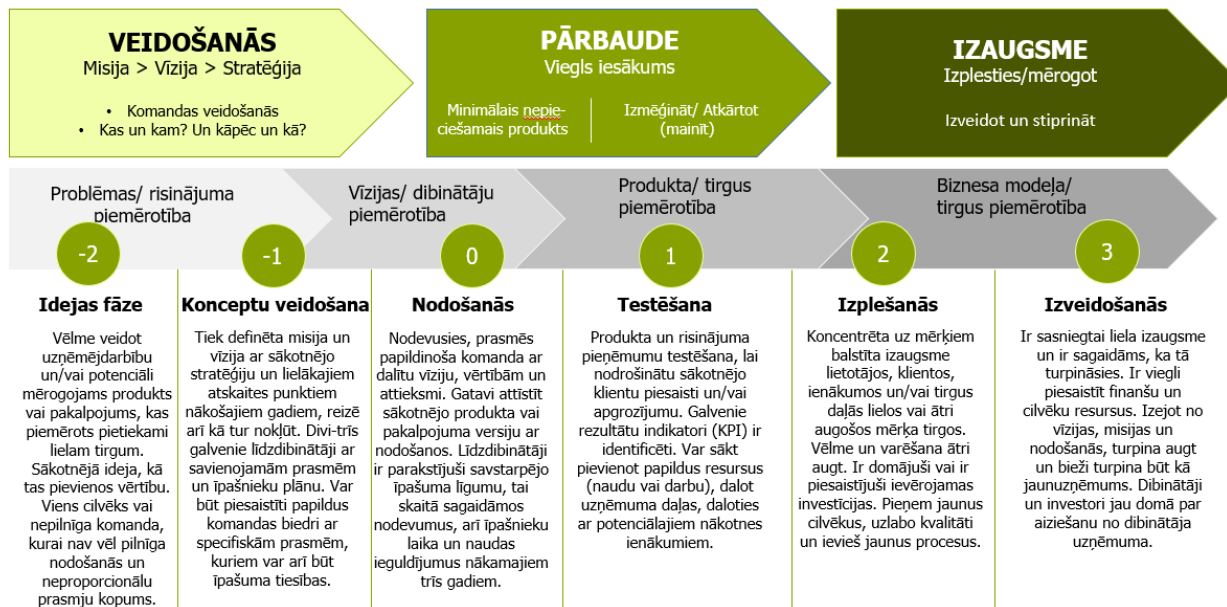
VEIDOŠANĀS
Misija > Vīzija > Stratēģija

• Komandas veidošanās
• Kas un kam? Un kāpēc un kā?

PĀRBAUDE
Viegls iesākums

Minimālais nepieciešamais produkts

Izmēģināt/ Atkārtot (mainīt)

IZAUGSME
Izplesties/mērogot

Izveidot un stiprināt

Problēmas/ risinājuma piemērotība

Vīzijas/ dibinātāju piemērotība

Produkta/ tirgus piemērotība

Biznesa modeļa/ tirgus piemērotība

-2

-1

0

1

2

3

Idejas fāze

Vēlme veidot uzņēmējdarbību un/vai potenciāli mērogojams produkts vai pakalpojums, kas piemērots pietiekami lielam tirgum. Sākotnējā ideja, kā tas pievienos vērtību. Viens cilvēks vai nepilnīga komanda, kurai nav vēl pilnīga nodošanās un neproporcionālu prasmju kopums.

Konceptu veidošana

Tiek definēta misija un vīzija ar sākotnējo stratēģiju un lielākajiem atskaites punktiem nākošajiem gadiem, reizē arī kā tur nokļūt. Divi-trīs galvenie līdzdibinātāji ar savienojamām prasmēm un īpašnieku plānu. Var būt piesaistīti papildus komandas biedri ar specifiskām prasmēm, kuriem var arī būt īpašuma tiesības.

Nodošanās

Nodevusies, prasmēs papildinoša komanda ar dalītu vīziju, vērtībām un attieksmi. Gatavi attīstīt sākotnējo produkta vai pakalpojuma versiju ar nodošanos. Līdzdibinātāji ir parakstījuši savstarpējo īpašuma līgumu, tai skaitā sagaidāmos nodevumus, arī īpašnieku laika un naudas ieguldījumus nākamajiem trīs gadiem.

Testēšana

Produkta un risinājuma pieņēmumu testēšana, lai nodrošinātu sākotnējo klientu piesaisti un/vai apgrozījumu. Galvenie rezultātu indikatori (KPI) ir identificēti. Var sākt pievienot papildus resursus (naudu vai darbu), dalot uzņēmuma daļas, daloties ar potenciālajiem nākotnes ienākumiem.

Izplešanās

Koncentrēta uz mērķiem balstīta izaugsme lietotājos, klientos, ienākumos un/vai tirgus daļās lielos vai ātri augošos mērķa tirgos. Vēlme un varēšana ātri augt. Ir domājuši vai ir piesaistījuši ievērojamas investīcijas. Pieņem jaunus cilvēkus, uzlabo kvalitāti un ievieš jaunus procesus.

Izveidošanās

Ir sasniegtai liela izaugsme un ir sagaidāms, ka tā turpināsies. Ir viegli piesaistīt finanšu un cilvēku resursus. Izejot no vīzijas, misijas un nodošanās, turpina augt un bieži turpina būt kā jaunuzņēmums. Dibinātāji un investori jau domā par aiziešanu no dibinātāja uzņēmuma.